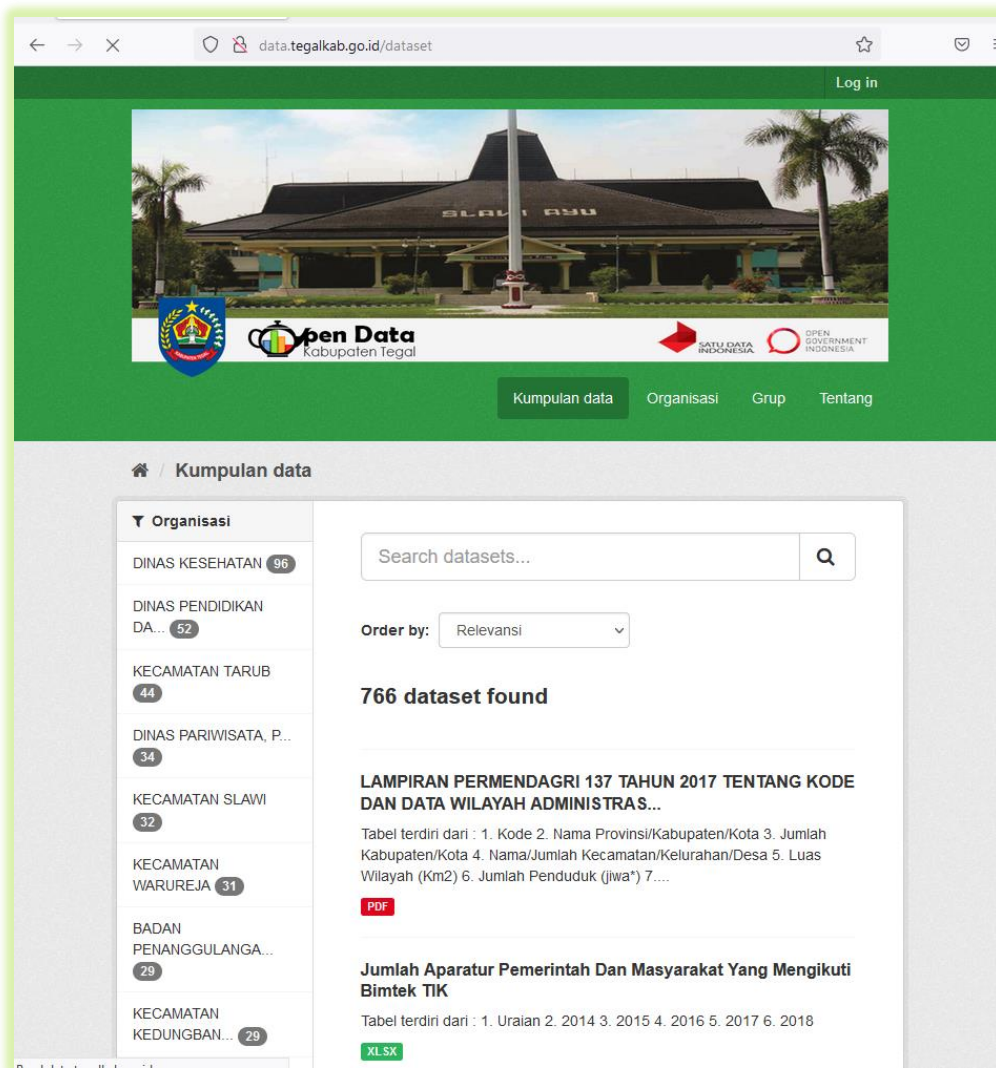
data.tegalkab.go.id/dataset

Log in

SLAWI AYU

Open Data
Kabupaten Tegal

SATU DATA INDONESIA

OPEN GOVERNMENT INDONESIA

Kumpulan data Organisasi Grup Tentang

Kumpulan data

Organisasi

DINAS KESEHATAN 96

DINAS PENDIDIKAN DA... 52

KECAMATAN TARUB 44

DINAS PARIWISATA, P... 34

KECAMATAN SLAWI 32

KECAMATAN WARUREJA 31

BADAN PENANGGULANGA... 29

KECAMATAN KEDUNGBAN... 29

Search datasets...

Order by: Relevansi

766 dataset found

LAMPIRAN PERMENDAGRI 137 TAHUN 2017 TENTANG KODE DAN DATA WILAYAH ADMINISTRAS...

Tabel terdiri dari : 1. Kode 2. Nama Provinsi/Kabupaten/Kota 3. Jumlah Kabupaten/Kota 4. Nama/Jumlah Kecamatan/Kelurahan/Desa 5. Luas Wilayah (Km2) 6. Jumlah Penduduk (jiwa*) 7....

PDF

Jumlah Aparatur Pemerintah Dan Masyarakat Yang Mengikuti Bimtek TIK

Tabel terdiri dari : 1. Uraian 2. 2014 3. 2015 4. 2016 5. 2017 6. 2018

XLSX

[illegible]